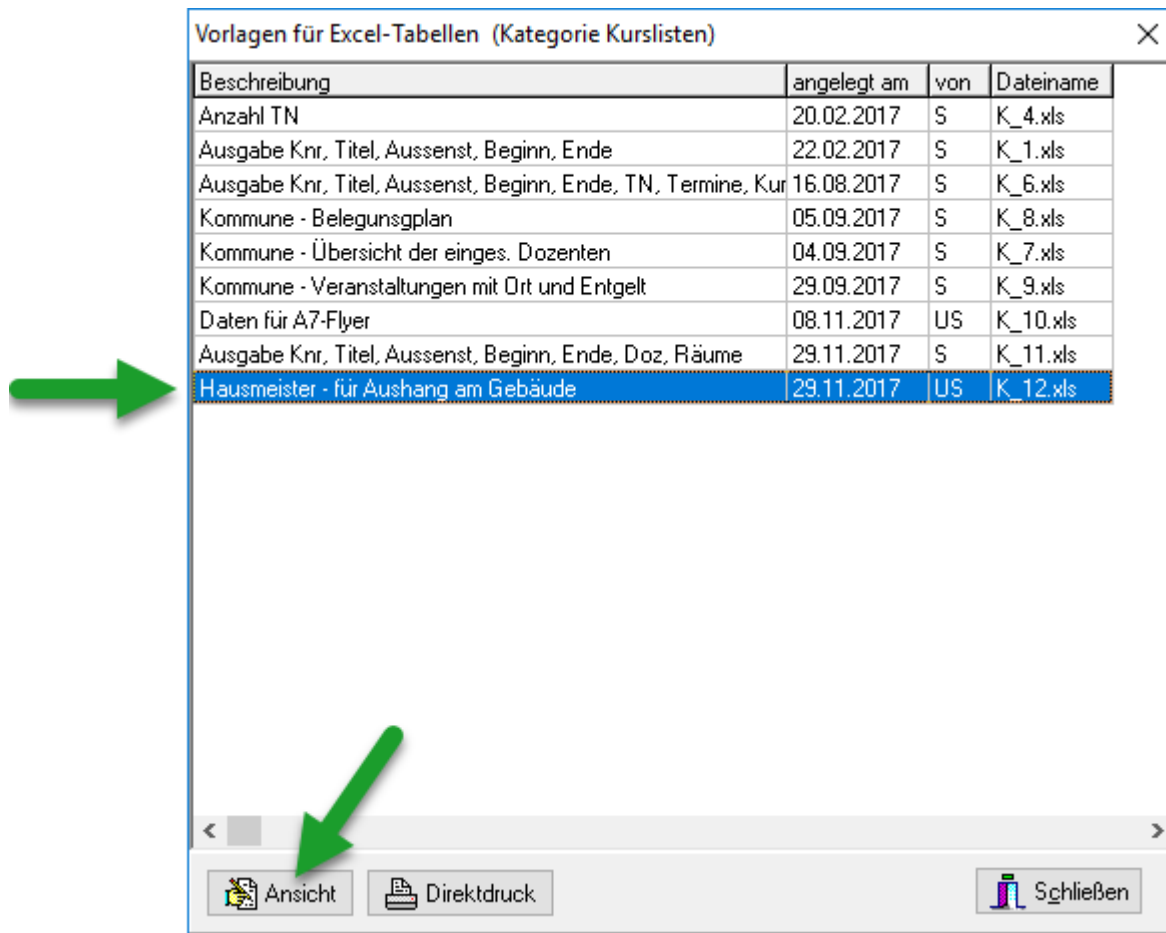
Vorlagen für Excel-Tabellen (Kategorie Kurslisten)

| Beschreibung | angelegt am | von | Dateiname |
|---|---|---|---|
| Anzahl TN | 20.02.2017 | S | K_4.xls |
| Ausgabe Knr, Titel, Aussenst, Beginn, Ende | 22.02.2017 | S | K_1.xls |
| Ausgabe Knr, Titel, Aussenst, Beginn, Ende, TN, Termine, Kur | 16.08.2017 | S | K_6.xls |
| Kommune - Belegunsgplan | 05.09.2017 | S | K_8.xls |
| Kommune - Übersicht der einges. Dozenten | 04.09.2017 | S | K_7.xls |
| Kommune - Veranstaltungen mit Ort und Entgelt | 29.09.2017 | S | K_9.xls |
| Daten für A7-Flyer | 08.11.2017 | US | K_10.xls |
| Ausgabe Knr, Titel, Aussenst, Beginn, Ende, Doz, Räume | 29.11.2017 | S | K_11.xls |
| Hausmeister - für Aushang am Gebäude | 29.11.2017 | US | K_12.xls |

Ansicht Direktdruck Schließen